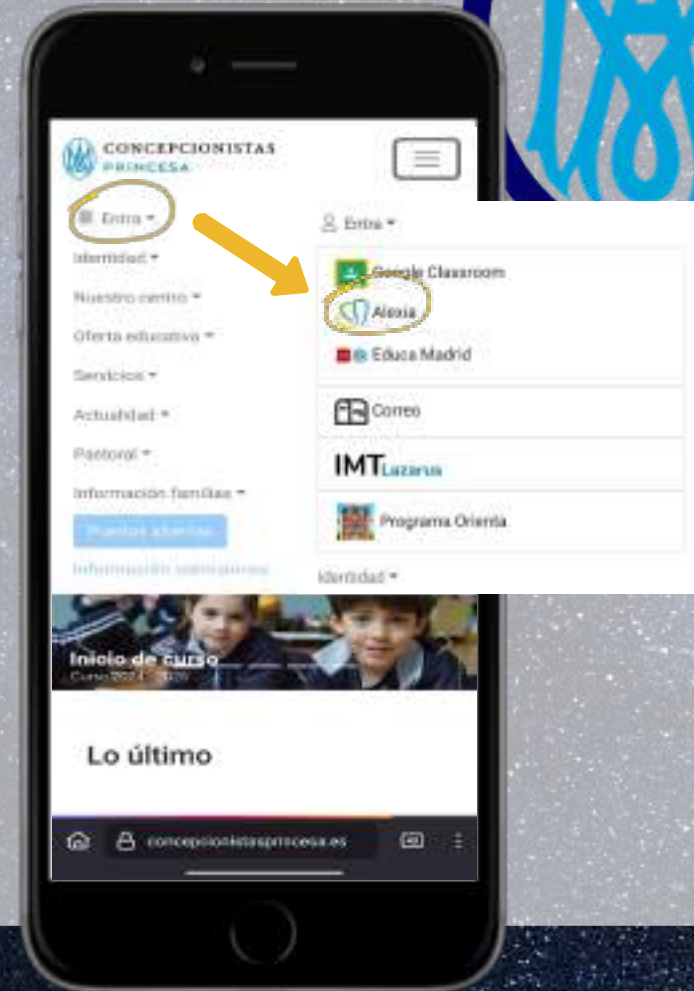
CONCEPCIONISTAS PRINCESA

Entra ▾
Identidad ▾
Nuestro centro ▾
Oferta educativa ▾
Servicios ▾
Actualidad ▾
Pastoral ▾
Información familias ▾
Puertas abiertas
Información admisiones

Entra ▾
Google Classroom
Alexia
Educa Madrid
Correo
IMT Lazarus
Programa Orienta
Identidad ▾

Inicio de curso
Curso 2024 - 2025

Lo último

concepcionistasprincesa.es